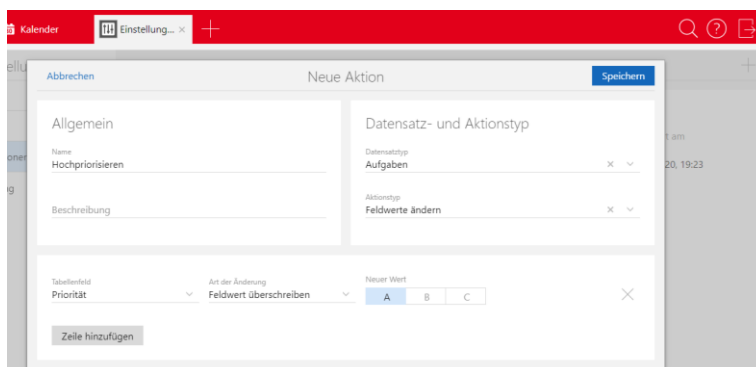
Kalender
Einstellung... ×
+

ellu
oner
ig
t am
20, 19:23

Abbrechen
Neue Aktion
Speichern

Allgemein
Name
Hochpriorisieren
Beschreibung

Datensatz- und Aktionstyp
Datensatztyp
Aufgaben
Aktionstyp
Feldwerte ändern

Tabellenfeld
Priorität
Art der Änderung
Feldwert überschreiben
Neuer Wert
A
B
C

Zeile hinzufügen